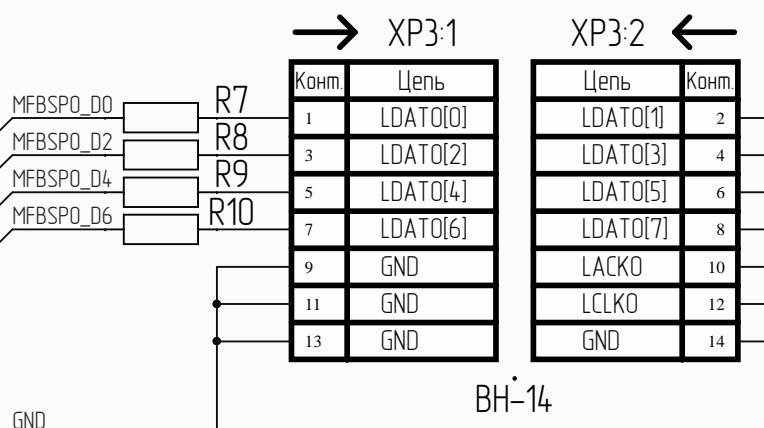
XP3:1

| Конт. | Цепь |
|---|---|
| 1 | LDATO[0] |
| 3 | LDATO[2] |
| 5 | LDATO[4] |
| 7 | LDATO[6] |
| 9 | GND |
| 11 | GND |
| 13 | GND |

XP3:2

| Цепь | Конт. |
|---|---|
| LDATO[1] | 2 |
| LDATO[3] | 4 |
| LDATO[5] | 6 |
| LDATO[7] | 8 |
| LACKO | 10 |
| LCLKO | 12 |
| GND | 14 |

MFBSPO_DO R7
MFBSPO_D2 R8
MFBSPO_D4 R9
MFBSPO_D6 R10

ВН-14

GND